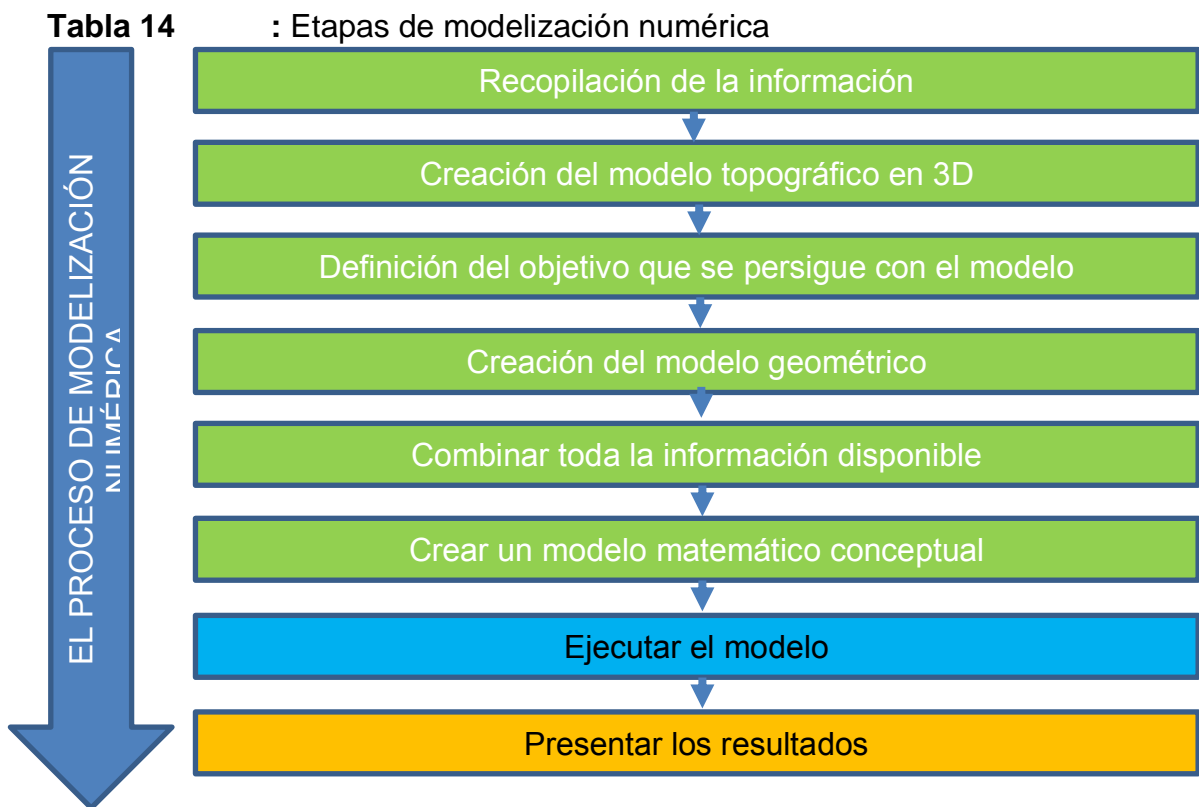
**Tabla 14** **:** Etapas de modelización numérica

EL PROCESO DE MODELIZACIÓN NUMÉRICA

Recopilación de la información

Creación del modelo topográfico en 3D

Definición del objetivo que se persigue con el modelo

Creación del modelo geométrico

Combinar toda la información disponible

Crear un modelo matemático conceptual

Ejecutar el modelo

Presentar los resultados